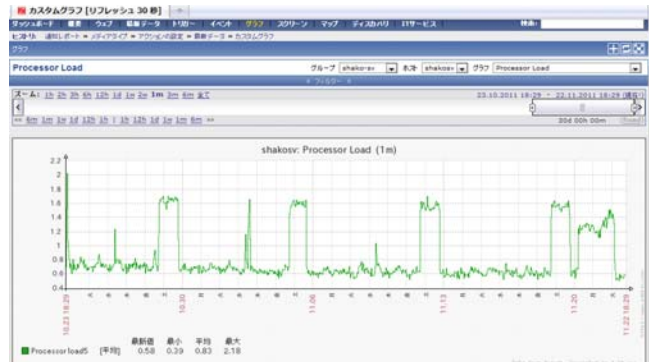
カスタムグラフ [リフレッシュ 30 秒]

ダッシュボード 概要 ウェブ 最新データ トリガー イベント グラフ スクリーン マップ ディスカバリ ITサービス 検索:

ヒストリ: 通知レポート » メディアタイプ » アクションの設定 » 最新データ » カスタムグラフ

グラフ

Processor Load

グループ shako-sv ホスト shakosv グラフ Processor Load

フィルター

ズーム: 1h 2h 3h 6h 12h 1d 1w 2w 1m 3m 6m 全て

23.10.2011 18:29 - 22.11.2011 18:29 (進行)

« 6m 1m 1w 1d 12h 1h | 1h 12h 1d 1w 1m 6m »

30d 00h 00m 固定

shakosv: Processor Load (1m)

2.2
2
1.8
1.6
1.4
1.2
1
0.8
0.6
0.4

10.23 18:29
10.30
11.06
11.13
11.20
11.22 18:29

| | | 最新値 | 最小 | 平均 | 最大 |
|---|---|---|---|---|---|
| Processor load5 | [平均] | 0.58 | 0.39 | 0.83 | 2.18 |